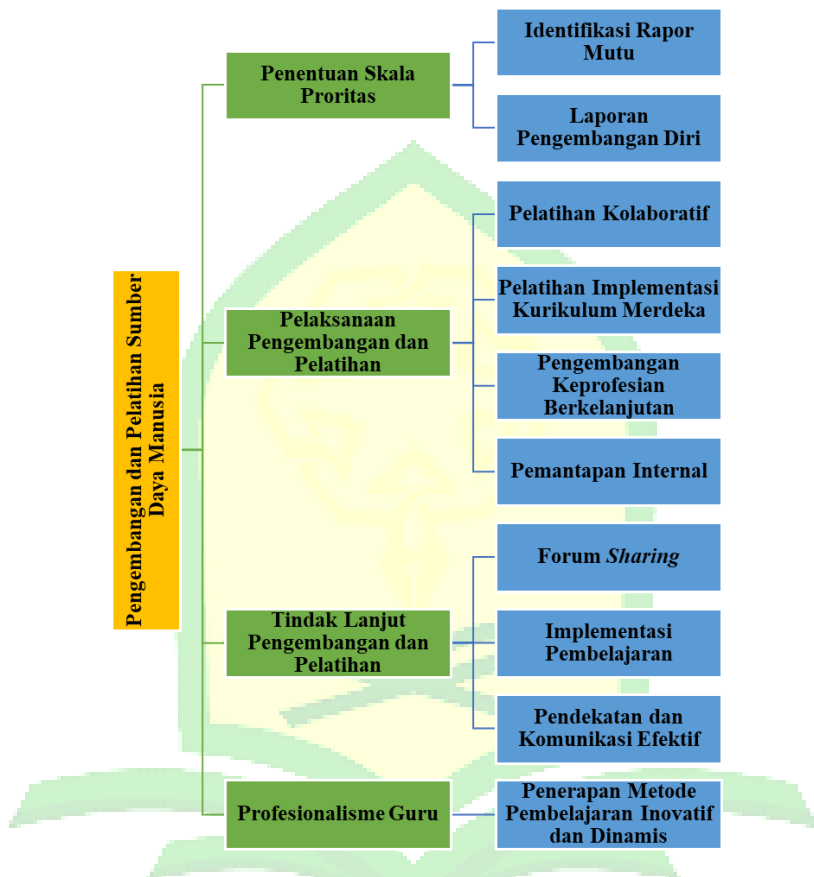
Pengembangan dan Pelatihan Sumber Daya Manusia

Penentuan Skala Proritas

Identifikasi Rapor Mutu

Laporan Pengembangan Diri

Pelaksanaan Pengembangan dan Pelatihan

Pelatihan Kolaboratif

Pelatihan Implementasi Kurikulum Merdeka

Pengembangan Keprofesian Berkelanjutan

Pemantapan Internal

Tindak Lanjut Pengembangan dan Pelatihan

Forum *Sharing*

Implementasi Pembelajaran

Pendekatan dan Komunikasi Efektif

Profesionalisme Guru

Penerapan Metode Pembelajaran Inovatif dan Dinamis